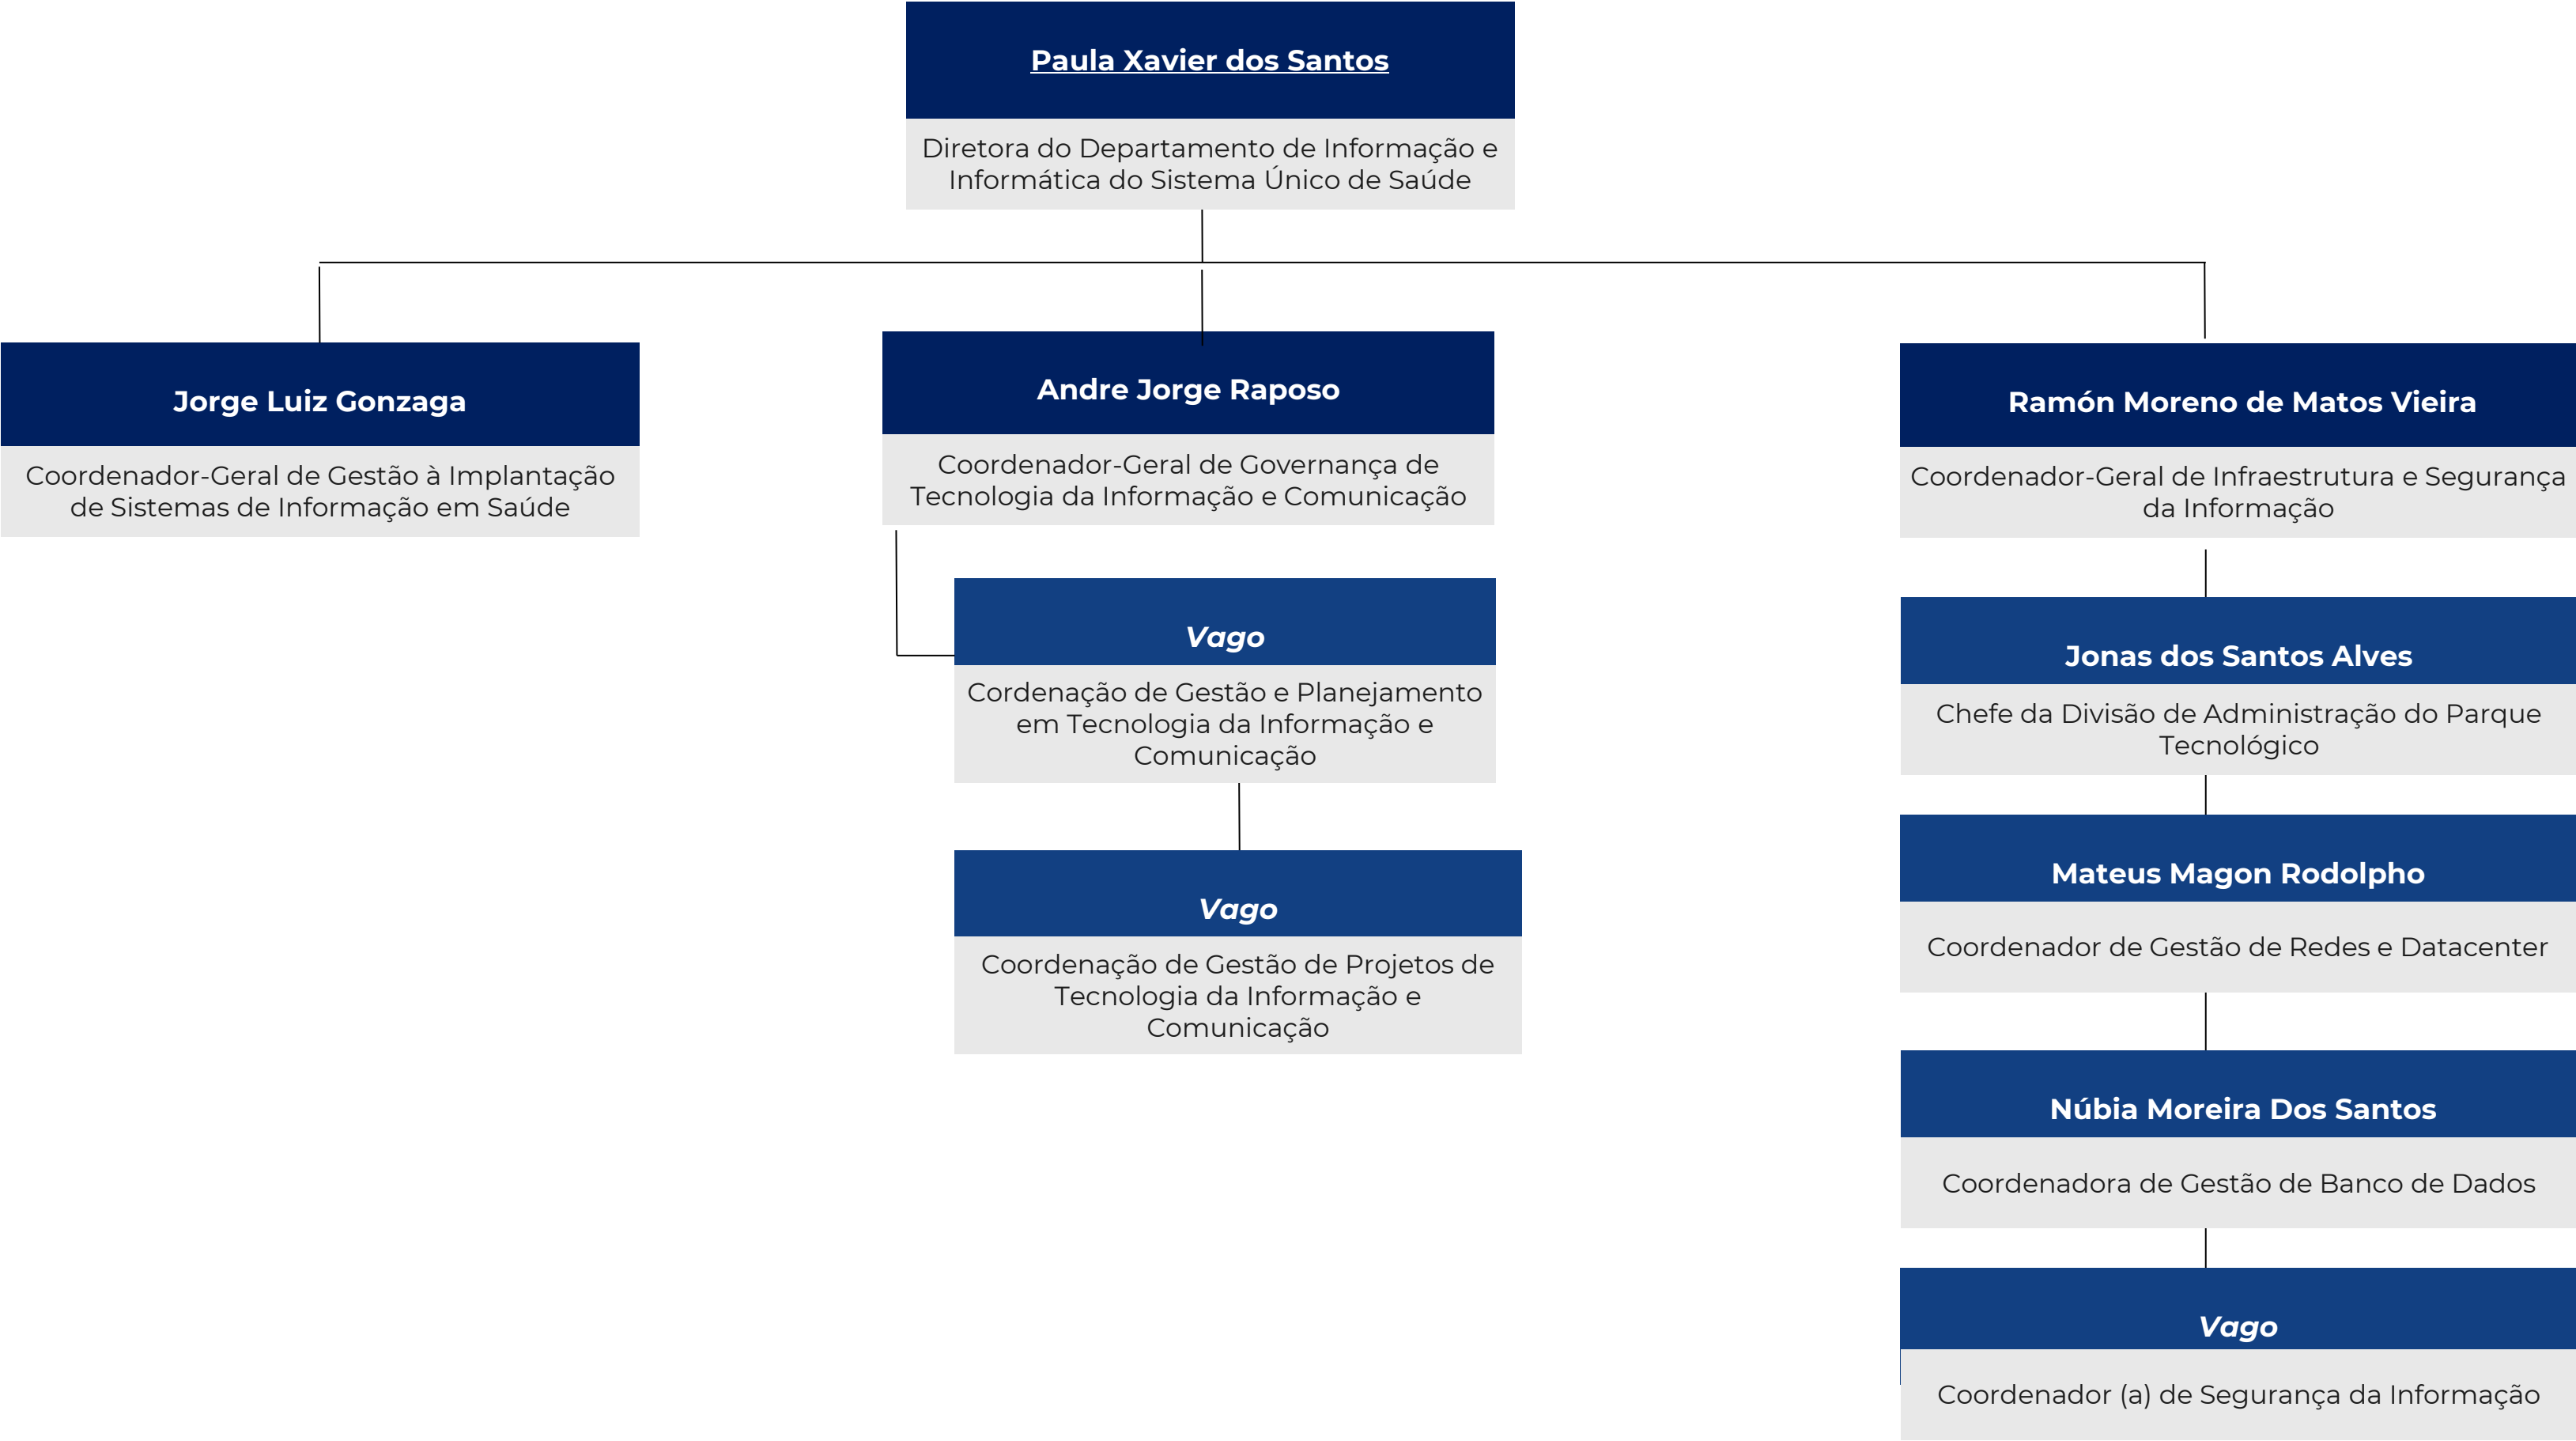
Paula Xavier dos Santos

Diretora do Departamento de Informação e Informática do Sistema Único de Saúde

Jorge Luiz Gonzaga

Coordenador-Geral de Gestão à Implantação de Sistemas de Informação em Saúde

Andre Jorge Raposo

Coordenador-Geral de Governança de Tecnologia da Informação e Comunicação

Vago

Cordenação de Gestão e Planejamento em Tecnologia da Informação e Comunicação

Vago

Coordenação de Gestão de Projetos de Tecnologia da Informação e Comunicação

Ramón Moreno de Matos Vieira

Coordenador-Geral de Infraestrutura e Segurança da Informação

Jonas dos Santos Alves

Chefe da Divisão de Administração do Parque Tecnológico

Mateus Magon Rodolpho

Coordenador de Gestão de Redes e Datacenter

Núbia Moreira Dos Santos

Coordenadora de Gestão de Banco de Dados

Vago

Coordenador (a) de Segurança da Informação